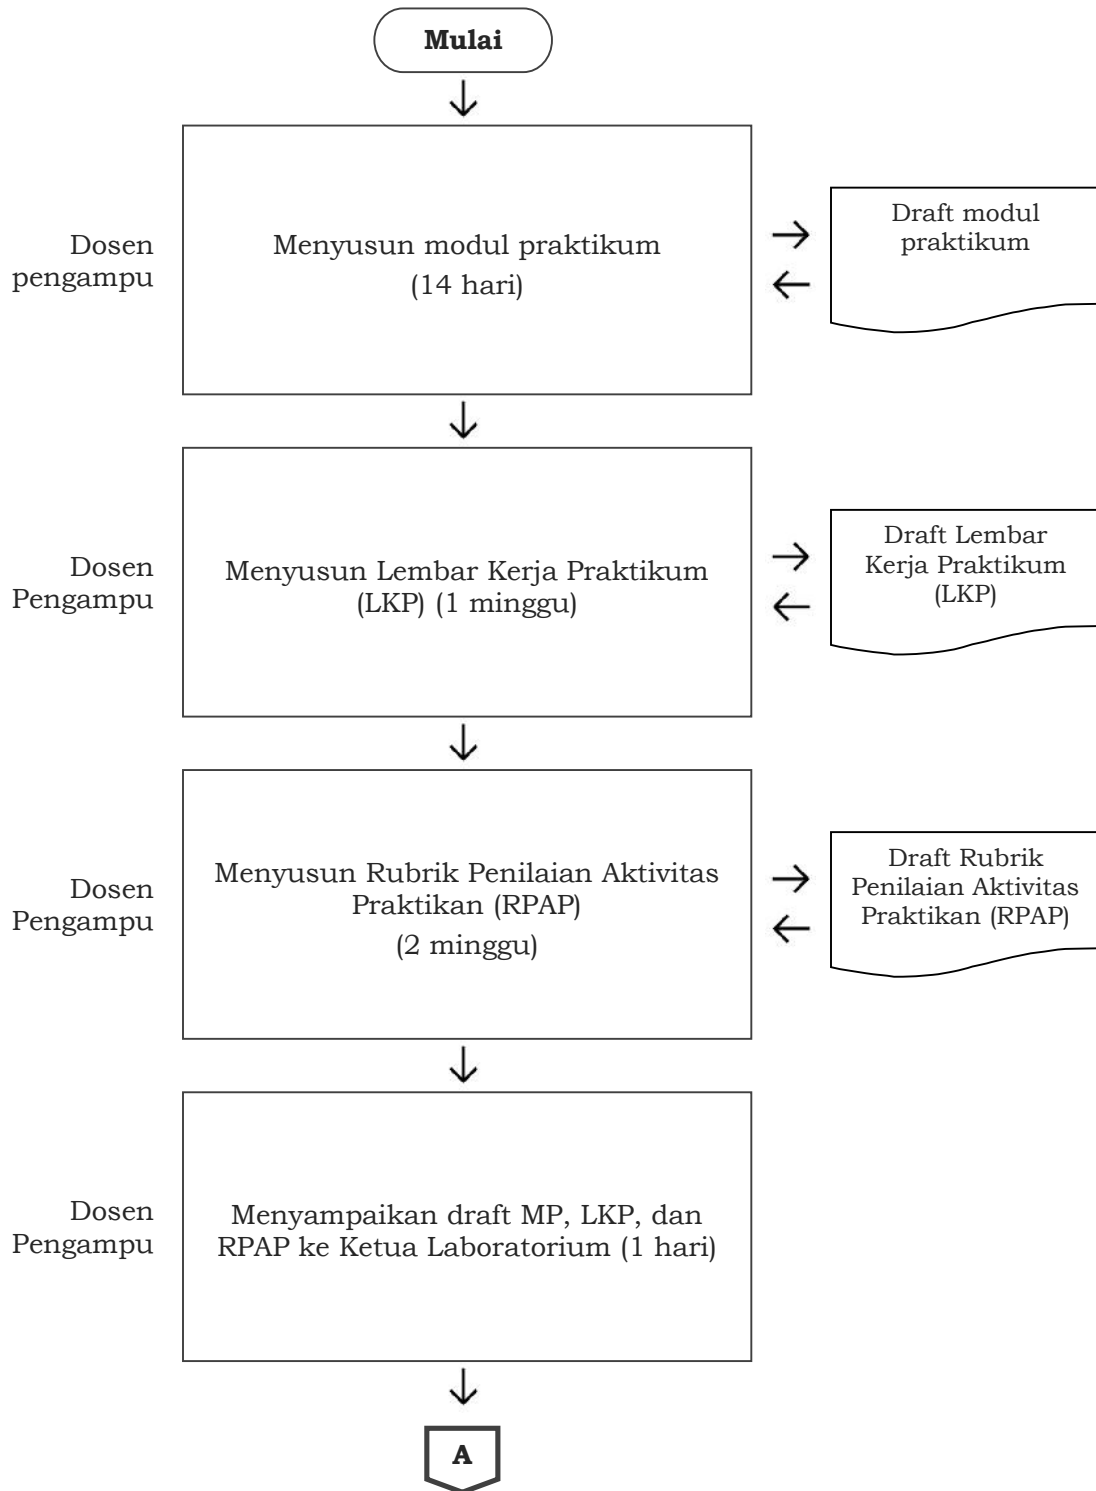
Mulai

Dosen pengampu

Menyusun modul praktikum (14 hari)

Draft modul praktikum

Dosen Pengampu

Menyusun Lembar Kerja Praktikum (LKP) (1 minggu)

Draft Lembar Kerja Praktikum (LKP)

Dosen Pengampu

Menyusun Rubrik Penilaian Aktivitas Praktikan (RPAP) (2 minggu)

Draft Rubrik Penilaian Aktivitas Praktikan (RPAP)

Dosen Pengampu

Menyampaikan draft MP, LKP, dan RPAP ke Ketua Laboratorium (1 hari)

A